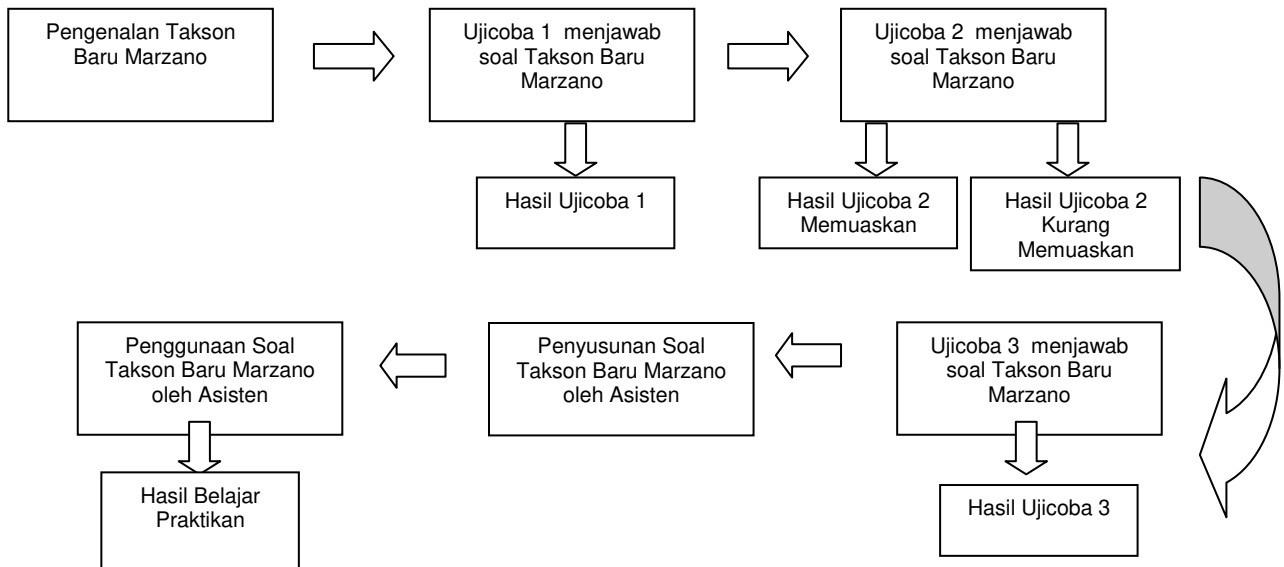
Pengenalan Takson Baru Marzano

Ujicoba 1 menjawab soal Takson Baru Marzano

Ujicoba 2 menjawab soal Takson Baru Marzano

Hasil Ujicoba 1

Hasil Ujicoba 2 Memuaskan

Hasil Ujicoba 2 Kurang Memuaskan

Ujicoba 3 menjawab soal Takson Baru Marzano

Hasil Ujicoba 3

Penyusunan Soal Takson Baru Marzano oleh Asisten

Penggunaan Soal Takson Baru Marzano oleh Asisten

Hasil Belajar Praktikan